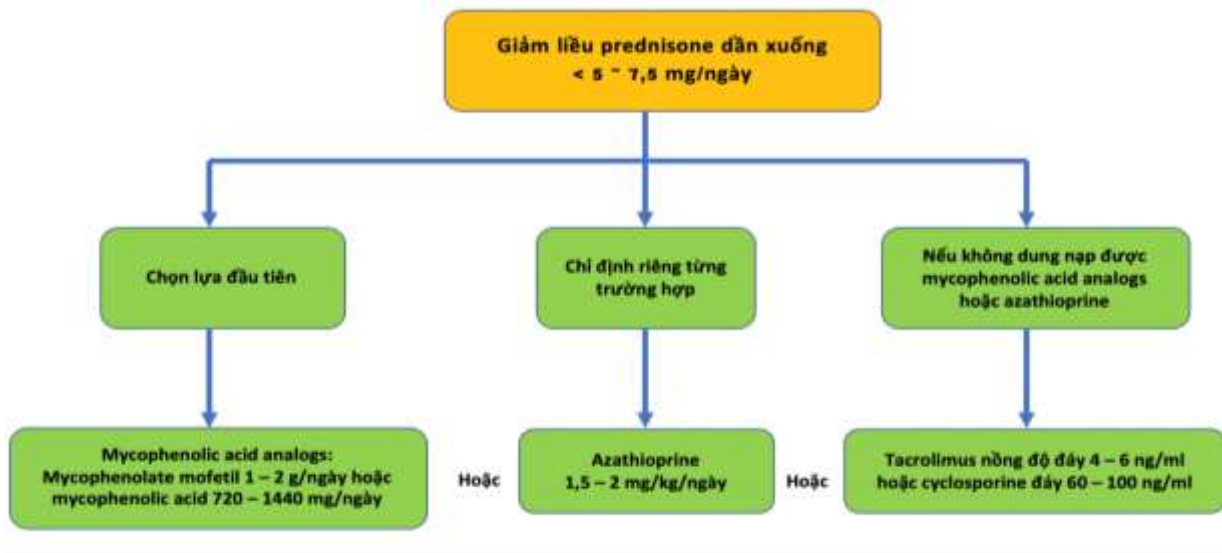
Giảm liều prednisone dần xuống
< 5 ~ 7,5 mg/ngày

Chọn lựa đầu tiên

Chỉ định riêng từng trường hợp

Nếu không dung nạp được mycophenolic acid analogs hoặc azathioprine

Mycophenolic acid analogs:
Mycophenolate mofetil 1 – 2 g/ngày hoặc mycophenolic acid 720 – 1440 mg/ngày

Hoặc

Azathioprine
1,5 – 2 mg/kg/ngày

Hoặc

Tacrolimus nồng độ đáy 4 – 6 ng/ml hoặc cyclosporine đáy 60 – 100 ng/ml